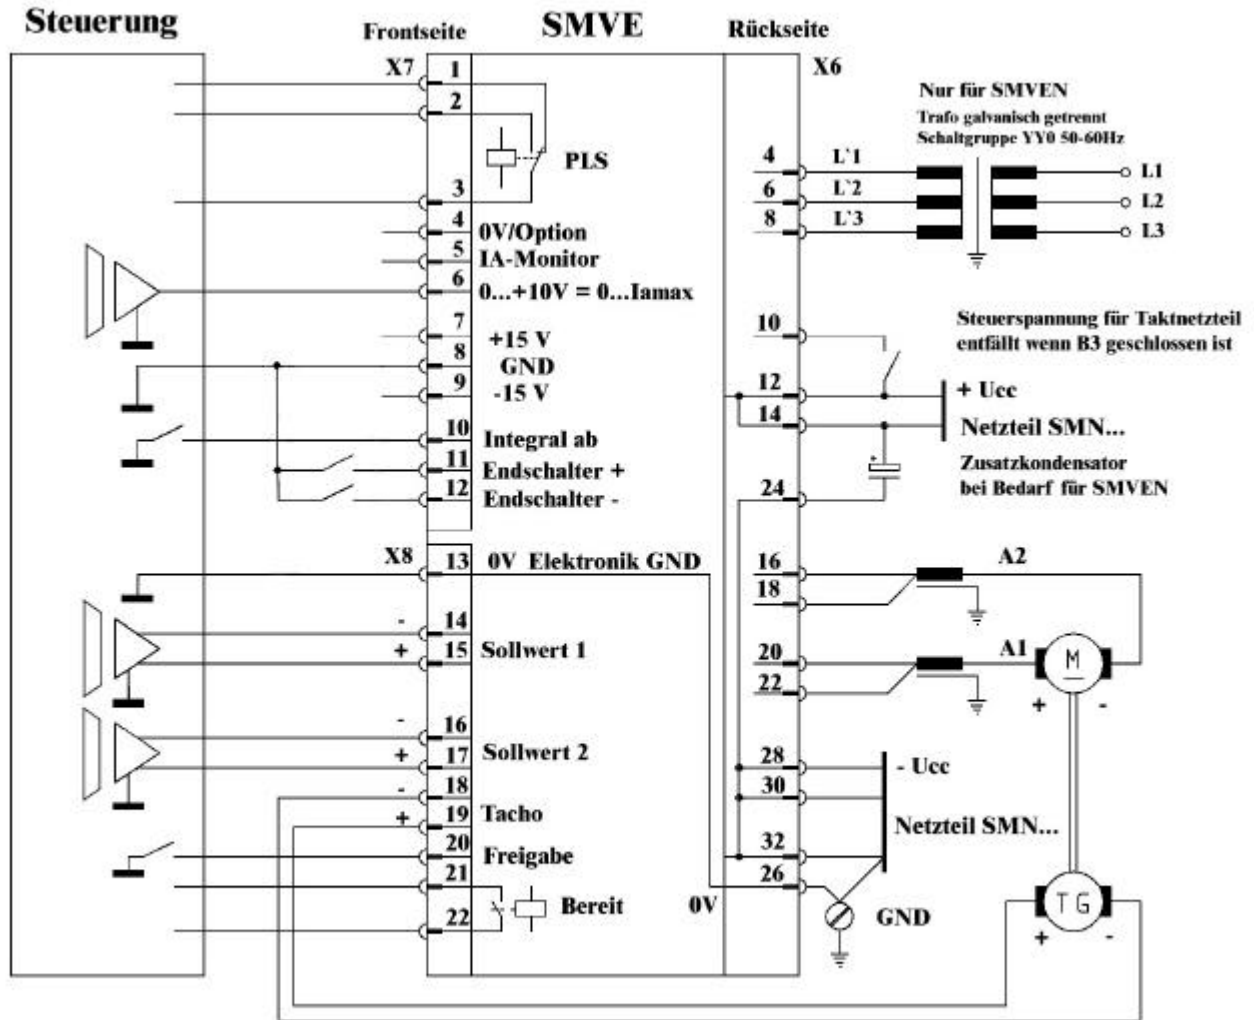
Steuerung

Frontseite

SMVE

Rückseite

X7

1

2

PLS

3

4 0V/Option

5 IA-Monitor

6 0...+10V = 0...Iamax

7 +15 V

8 GND

9 -15 V

10 Integral ab

11 Endschalter +

12 Endschalter -

X8

13 0V Elektronik GND

- 14

+ 15 Sollwert 1

- 16

+ 17 Sollwert 2

- 18

+ 19 Tacho

20 Freigabe

21

22 Bereit

0V

X6

Nur für SMVEN

Trafo galvanisch getrennt

Schaltgruppe YY0 50-60Hz

4 L`1

6 L`2

8 L`3

L1

L2

L3

10

Steuerspannung für Taktnetzteil entfällt wenn B3 geschlossen ist

12 + Ucc

14 Netzteil SMN...

Zusatzkondensator bei Bedarf für SMVEN

24

16 A2

18

20 A1

22

M

+ -

28 - Ucc

30

Netzteil SMN...

32

26

GND

TG

+ -